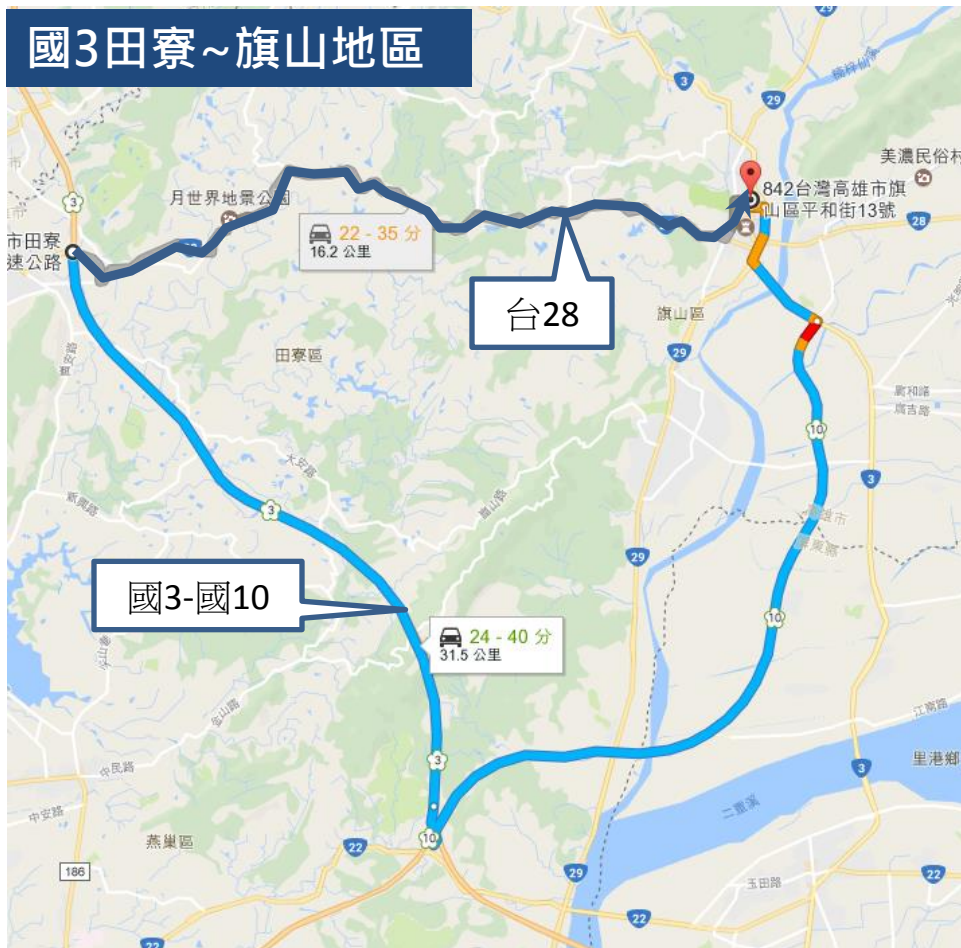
國3田寮~旗山地區

3
29
美濃民俗村
842台灣高雄市旗山區平和街13號
28
市田寮速公路
3
月世界地景公園
22 - 35 分
16.2 公里
台28
旗山區
田寮區
29
3
10
國3-國10
24 - 40 分
31.5 公里
29
10
3
3
10
22
29
22
186
燕巢區
中民路
中安路
里港鄉
二重溪
玉田路
22
22
3
29
22